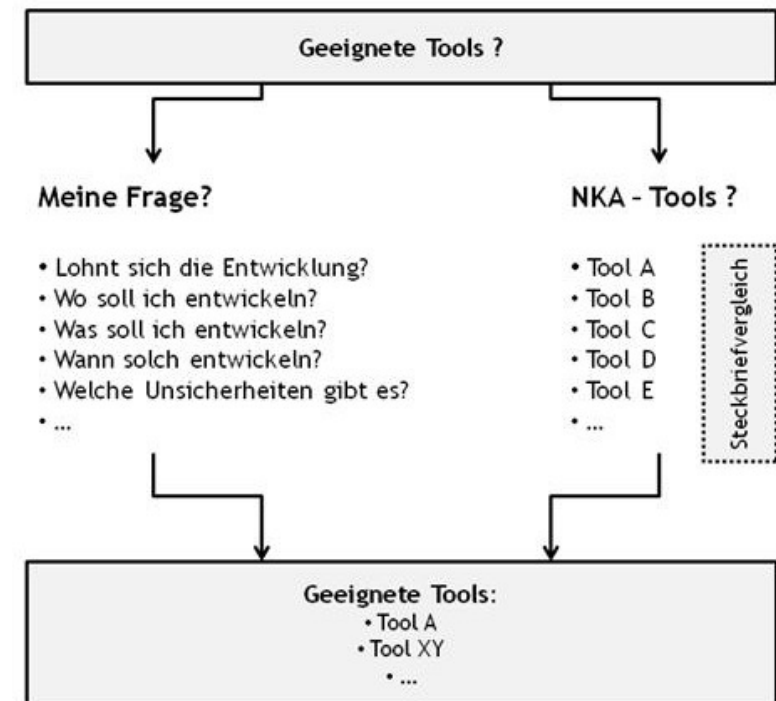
Geeignete Tools ?

Meine Frage?

• Lohnt sich die Entwicklung?
• Wo soll ich entwickeln?
• Was soll ich entwickeln?
• Wann solch entwickeln?
• Welche Unsicherheiten gibt es?
• ...

NKA – Tools ?

• Tool A
• Tool B
• Tool C
• Tool D
• Tool E
• ...

Steckbriefvergleich

Geeignete Tools:
• Tool A
• Tool XY
• ...